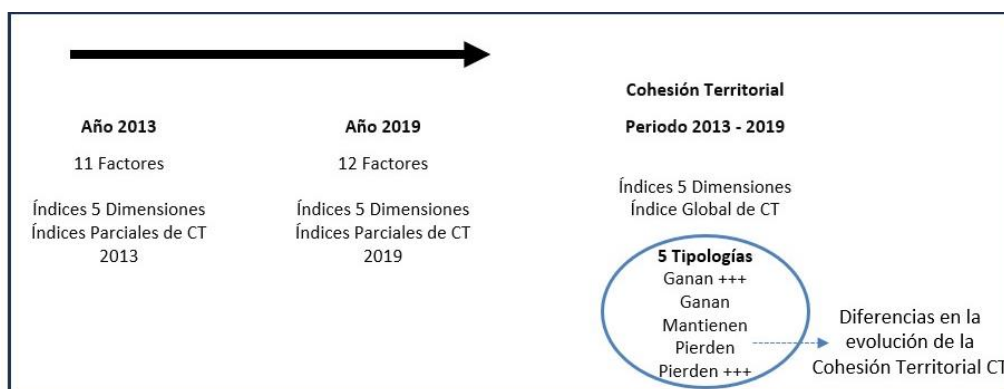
Año 2013

11 Factores

Índices 5 Dimensiones
Índices Parciales de CT
2013

Año 2019

12 Factores

Índices 5 Dimensiones
Índices Parciales de CT
2019

Cohesión Territorial

Periodo 2013 - 2019

Índices 5 Dimensiones
Índice Global de CT

5 Tipologías
Ganan +++
Ganan
Mantienen
Pierden
Pierden +++

Diferencias en la evolución de la Cohesión Territorial CT